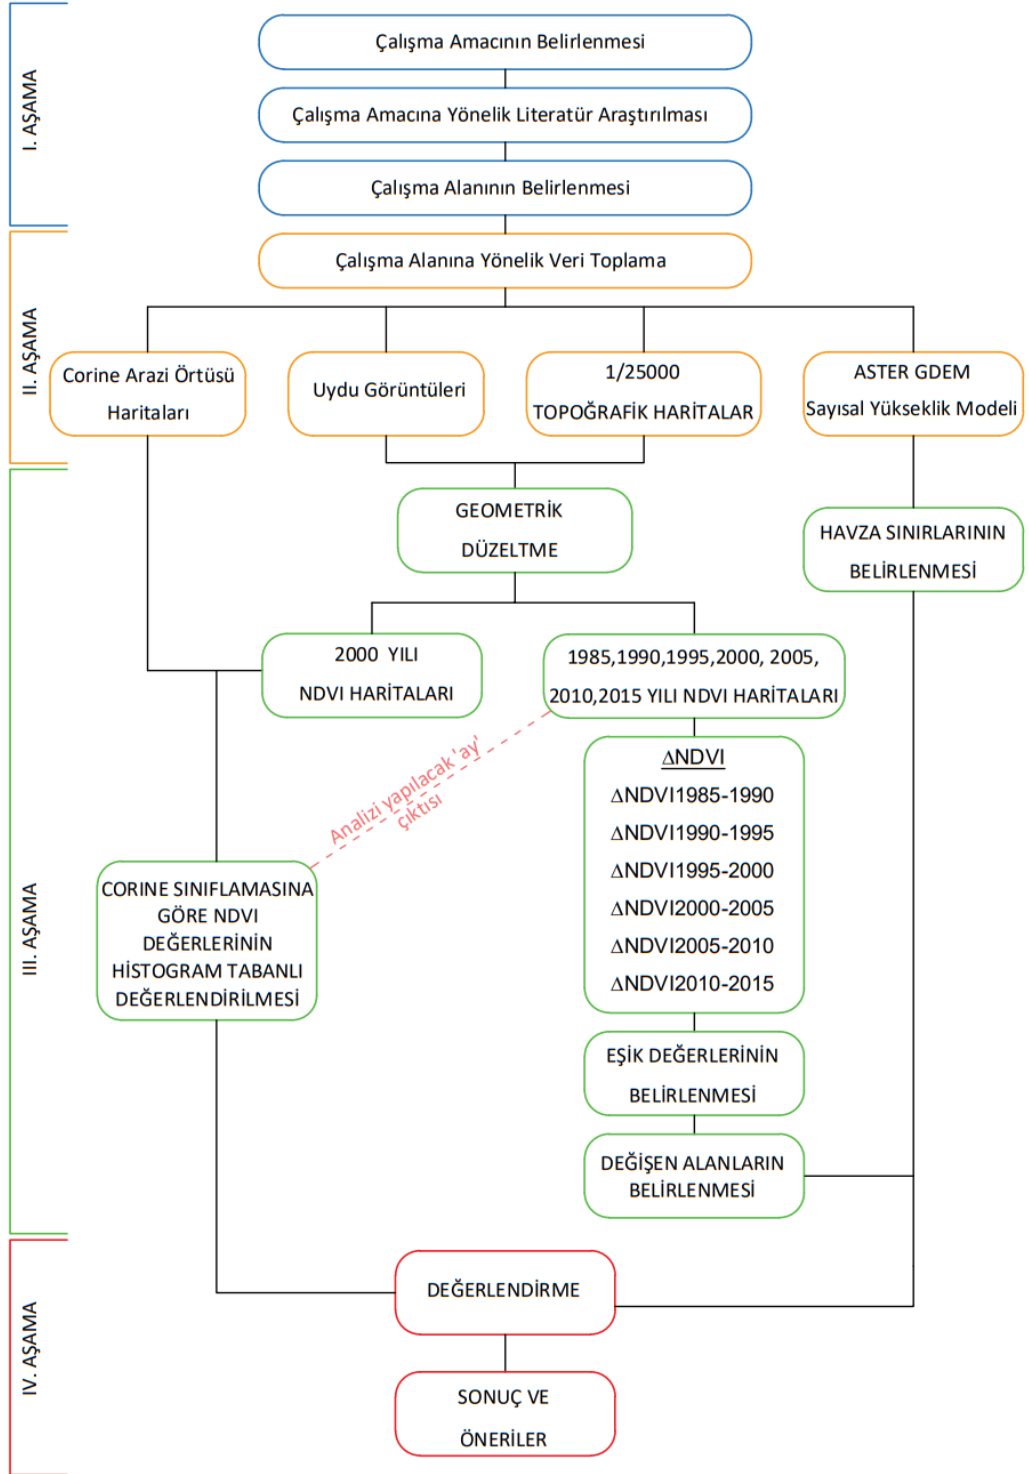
I. AŞAMA

Çalışma Amacının Belirlenmesi

Çalışma Amacına Yönelik Literatür Araştırılması

Çalışma Alanının Belirlenmesi

II. AŞAMA

Çalışma Alanına Yönelik Veri Toplama

Corine Arazi Örtüsü Haritaları

Uydu Görüntüleri

1/25000 TOPOĞRAFİK HARİTALAR

ASTER GDEM Sayısal Yükseklik Modeli

III. AŞAMA

GEOMETRİK DÜZELTME

HAVZA SINIRLARININ BELİRLENMESİ

2000 YILI NDVI HARİTALARI

1985,1990,1995,2000, 2005, 2010,2015 YILI NDVI HARİTALARI

Analizi yapılacak 'ay' çıktısı

ΔNDVI
ΔNDVI1985-1990
ΔNDVI1990-1995
ΔNDVI1995-2000
ΔNDVI2000-2005
ΔNDVI2005-2010
ΔNDVI2010-2015

CORINE SINIFLAMASINA GÖRE NDVI DEĞERLERİNİN HİSTOGRAM TABANLI DEĞERLENDİRİLMESİ

EŞİK DEĞERLERİNİN BELİRLENMESİ

DEĞİŞEN ALANLARIN BELİRLENMESİ

IV. AŞAMA

DEĞERLENDİRME

SONUÇ VE ÖNERİLER